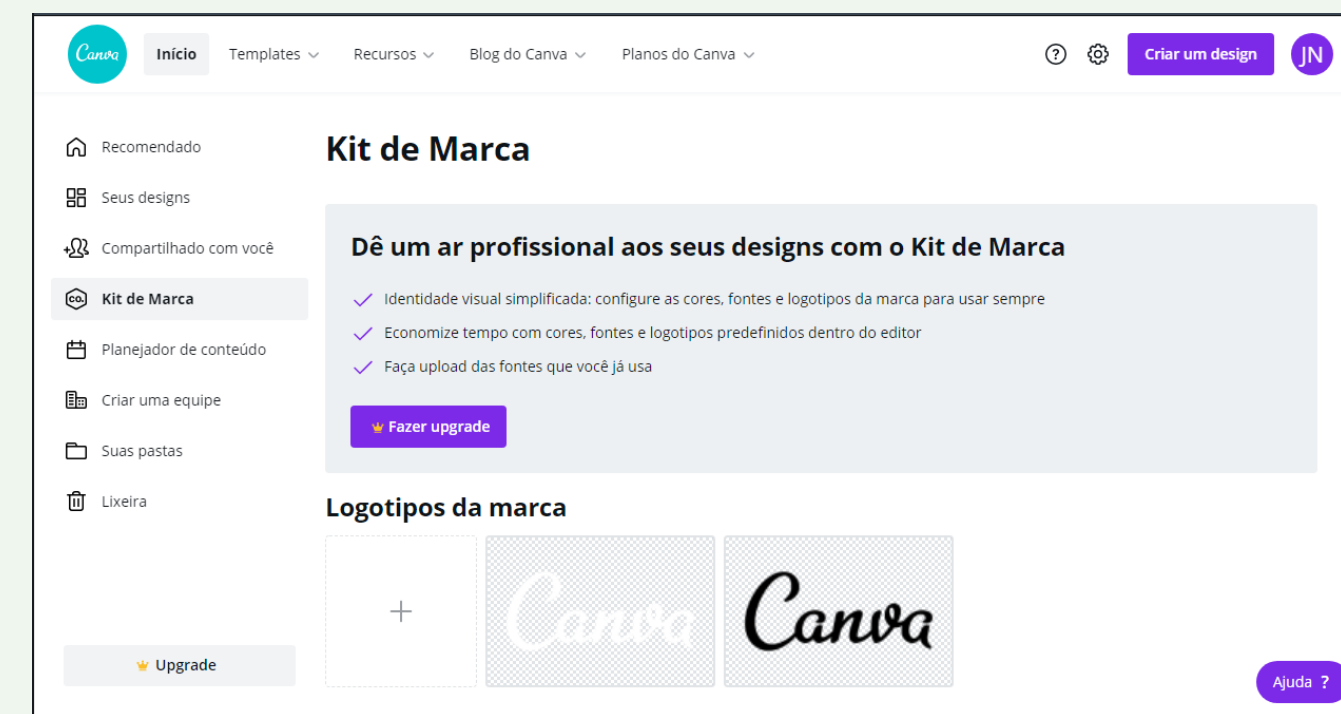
Canva Início Templates Recursos Blog do Canva Planos do Canva

Criar um design JN

Recomendado
Seus designs
Compartilhado com você
Kit de Marca
Planejador de conteúdo
Criar uma equipe
Suas pastas
Lixeira

Upgrade

Kit de Marca

Dê um ar profissional aos seus designs com o Kit de Marca

Identidade visual simplificada: configure as cores, fontes e logotipos da marca para usar sempre

Economize tempo com cores, fontes e logotipos predefinidos dentro do editor

Faça upload das fontes que você já usa

Fazer upgrade

Logotipos da marca

+

Canva

Canva

Ajuda ?